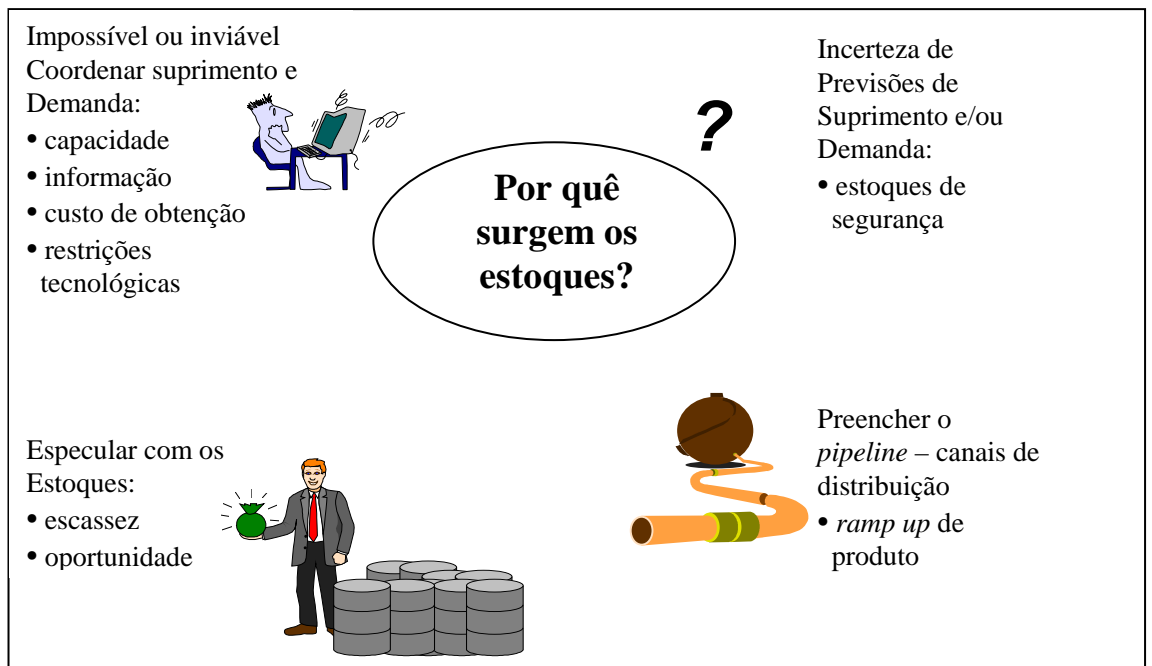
Impossível ou inviável Coordenar suprimento e Demanda:
• capacidade
• informação
• custo de obtenção
• restrições tecnológicas

?

Incerteza de Previsões de Suprimento e/ou Demanda:
• estoques de segurança

Por quê surgem os estoques?

Especular com os Estoques:
• escassez
• oportunidade

Preencher o *pipeline* – canais de distribuição
• *ramp up* de produto